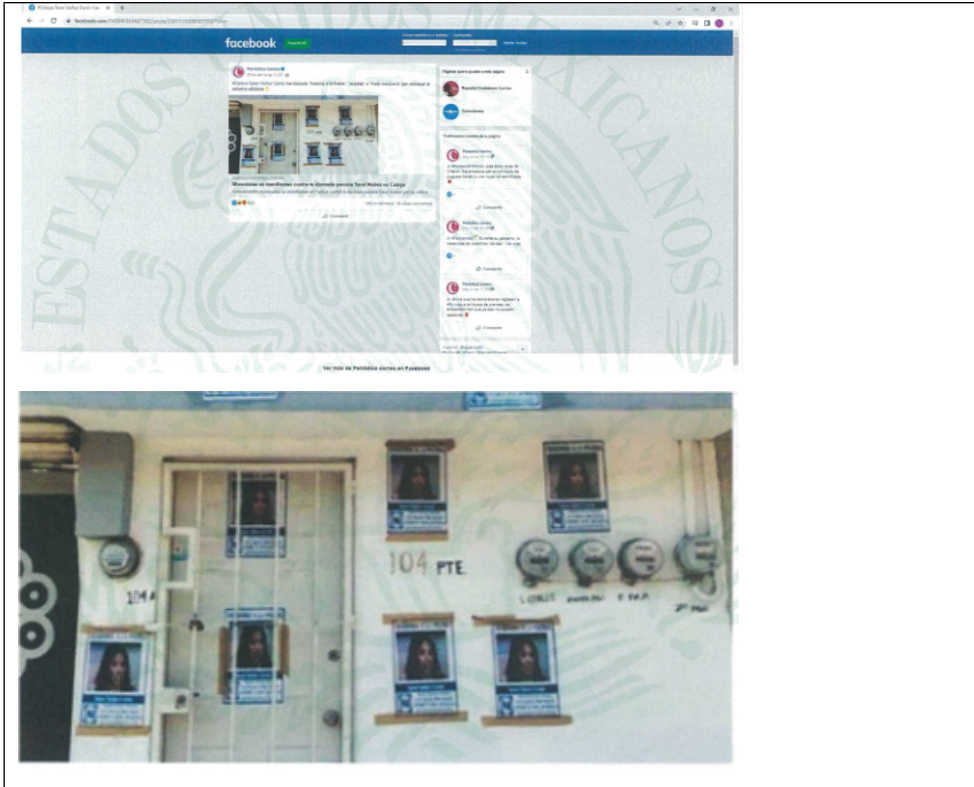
facebook

Registrarte

Periódico correo

Manifiestan en memoriam contra la diputada pensando Sarai Núñez en Celaya

Compartir

Páginas que le gustan a esta página

Periódico correo

Compartir

Compartir

Compartir

Ver más de Periódico correo en Facebook

ESTADOS UNIDOS MEXICANOS

104 PTE.

104 A